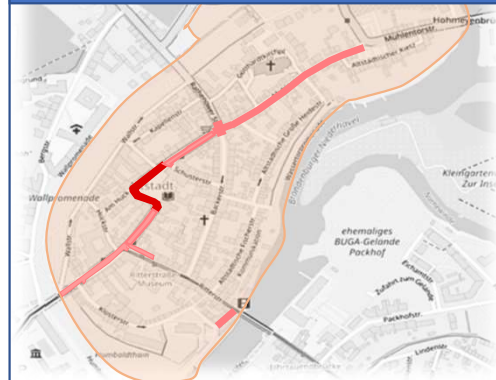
Hohmey
Mühlentorstr.
Altstädtischer Markt
Altstadt
Wallpromenade
Bergstr.
Wallpromenade
Schusterstr.
Bäckerstr.
Altstädtische Große Heidestr.
Altstädtische Fischerstr.
Kommunikation
Ritterstraße Museum
Ritterstr.
Humboldthain
Kleingärten Zur Insel
ehemaliges BUGA-Gelände Packhof
Packhofstr.
Lindenstr.
Zufahrt zum Gelände
Fischerstr.
Brandenburger Niederhavel
Wassertorstr.
Rathenowerstr.
Kapellenstr.
Mühlentorstr.
Plauer Str.
Hauptstr.
Am Hull
Plauerstr.
Steinstr.